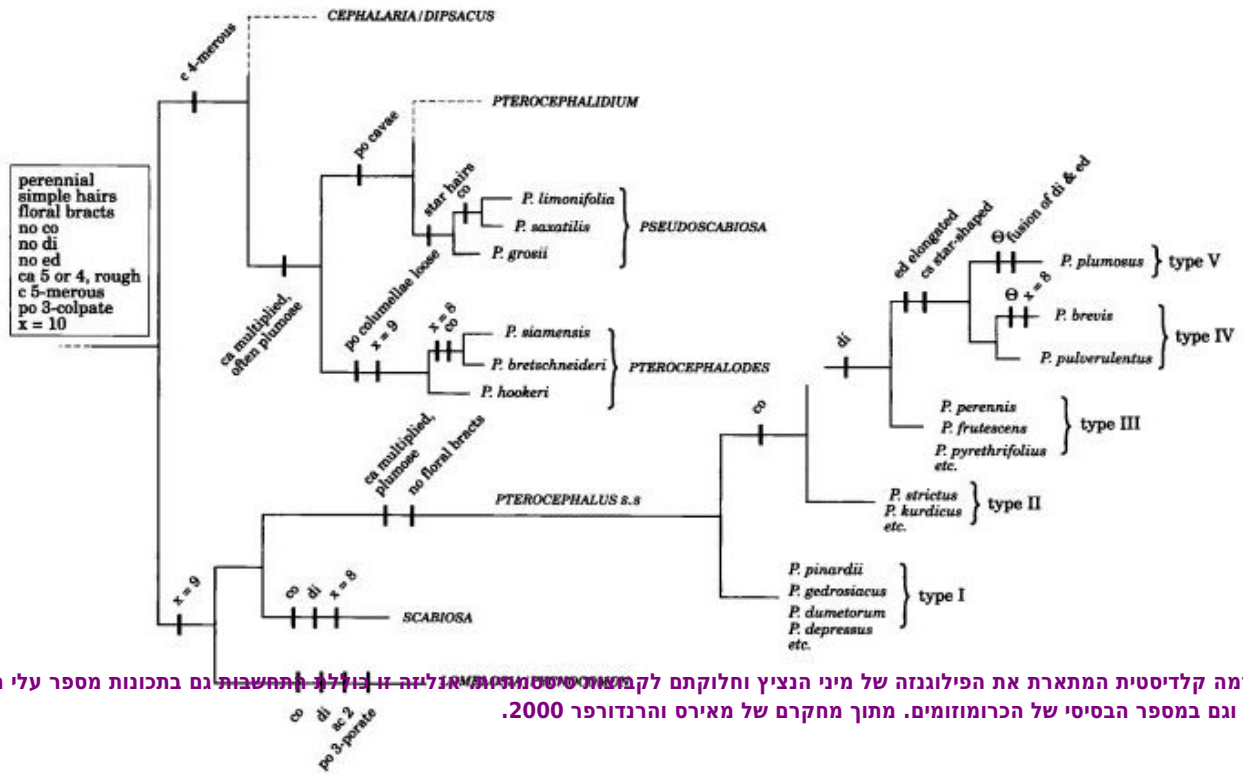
CEPHALARIA / DIPSACUS

c 4-merous

PTEROCEPHALIDIUM

po cavae

star hairs
co

P. limonifolia
P. saxatilis
P. grosii
PSEUDOSCABIOSA

perennial
simple hairs
floral bracts
no co
no di
no ed
ca 5 or 4, rough
c 5-merous
po 3-colpate
x = 10

ca multiplied, often plumose

po columellae loose
x = 9

x = 8
co

P. siamensis
P. bretschneideri
P. hookeri
PTEROCEPHALODES

ed elongated
cs star-shaped
Θ fusion of di & ed
Θ x = 8

P. plumosus } type V
P. brevis
P. pulverulentus } type IV

di

P. perennis
P. frutescens
P. pyrethrifolius
etc. } type III

co

ca multiplied, plumose
no floral bracts

PTEROCEPHALUS s.s

P. strictus
P. kurdicus
etc. } type II

x = 9

co
di
x = 8
SCABIOSA

P. pinardii
P. gedrosiacus
P. dumetorum
P. depressus
etc. } type I

co
di
sc 2
po 3-porate

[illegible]מה קלדיסטית המתארת את הפילוגנזה של מיני הנציץ וחלוקתם לקבוצות סיסטמטיות. אנליזה זו כוללת התחשבות גם בתכונות מספר עלי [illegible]
וגם במספר הבסיסי של הכרומוזומים. מתוך מחקרם של מאירס והרנדורפר 2000.